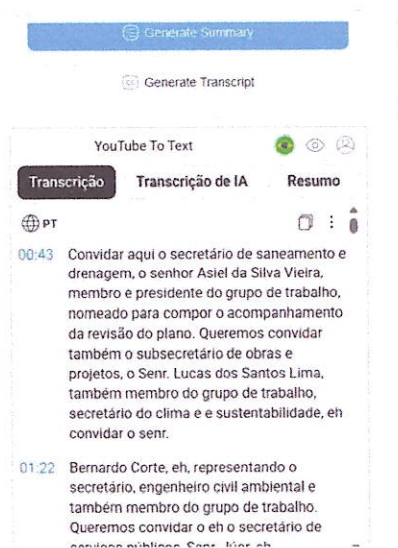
Generate Summary

Generate Transcript

YouTube To Text

Transcrição

Transcrição de IA

Resumo

PT

00:43 Convidar aqui o secretário de saneamento e drenagem, o senhor Asiel da Silva Vieira, membro e presidente do grupo de trabalho, nomeado para compor o acompanhamento da revisão do plano. Queremos convidar também o subsecretário de obras e projetos, o Senr. Lucas dos Santos Lima, também membro do grupo de trabalho, secretário do clima e e sustentabilidade, eh convidar o senr.

01:22 Bernardo Corte, eh, representando o secretário, engenheiro civil ambiental e também membro do grupo de trabalho. Queremos convidar o eh o secretário de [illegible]